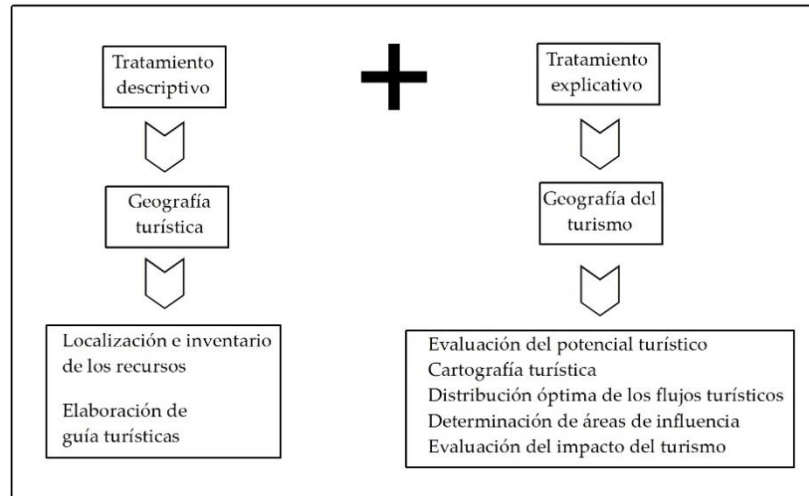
Tratamiento descriptivo

Geografía turística

Localización e inventario de los recursos

Elaboración de guía turísticas

Tratamiento explicativo

Geografía del turismo

Evaluación del potencial turístico
Cartografía turística
Distribución óptima de los flujos turísticos
Determinación de áreas de influencia
Evaluación del impacto del turismo